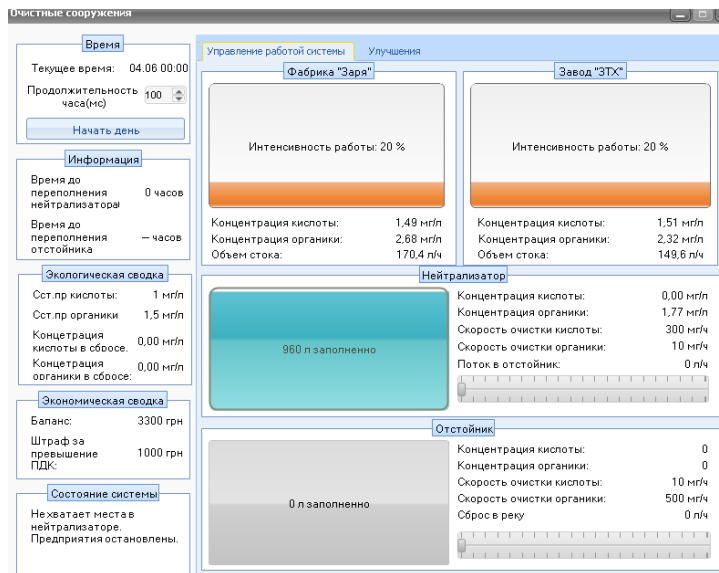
Очистные сооружения

Время
Текущее время: 04.06 00:00
Продолжительность часа(мс) 100
Начать день

Информация
Время до переполнения нейтрализатора 0 часов
Время до переполнения отстойника — часов

Экологическая сводка
Сст.пр кислоты: 1 мг/л
Сст.пр органики 1,5 мг/л
Концетрация кислоты в сбросе: 0,00 мг/л
Концетрация органики в сбросе: 0,00 мг/л

Экономическая сводка
Баланс: 3300 грн
Штраф за превышение ПДК: 1000 грн

Состояние системы
Не хватает места в нейтрализаторе. Предприятия остановлены.

Управление работой системы | Улучшения

Фабрика "Заря"
Интенсивность работы: 20 %
Концентрация кислоты: 1,49 мг/л
Концентрация органики: 2,68 мг/л
Объем стока: 170,4 л/ч

Завод "ЗТХ"
Интенсивность работы: 20 %
Концентрация кислоты: 1,51 мг/л
Концентрация органики: 2,32 мг/л
Объем стока: 149,6 л/ч

Нейтрализатор
960 л заполненно
Концентрация кислоты: 0,00 мг/л
Концентрация органики: 1,77 мг/л
Скорость очистки кислоты: 300 мг/ч
Скорость очистки органики: 10 мг/ч
Поток в отстойник: 0 л/ч

Отстойник
0 л заполненно
Концентрация кислоты: 0
Концентрация органики: 0
Скорость очистки кислоты: 10 мг/ч
Скорость очистки органики: 500 мг/ч
Сброс в реку 0 л/ч